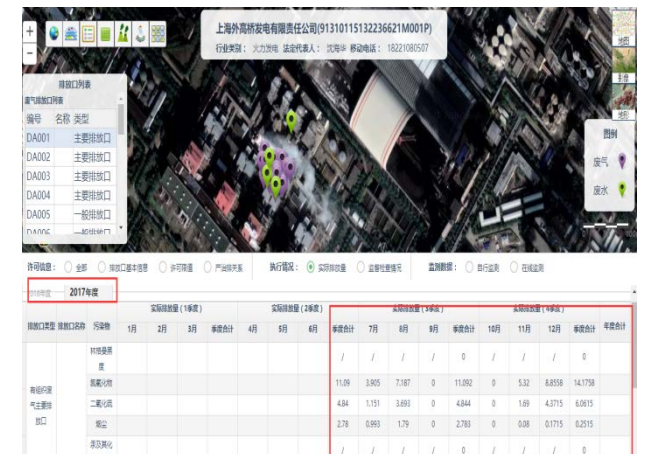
上海外高桥发电有限责任公司(91310115132236621M001P)
行业类别：火力发电 法定代表人：沈海华 移动电话：18221080507

排放口列表
废气排放口列表
编号 名称 类型
DA001 主要排放口
DA002 主要排放口
DA003 主要排放口
DA004 主要排放口
DA005 一般排放口
DA006 一般排放口

地图
影像
地形

图例
废气
废水

许可信息： 全部 排放口基本信息 许可限值 产排污关系
执行情况： 实际排放量 监督检查情况
监测数据： 自行监测 在线监测

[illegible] 2017年度

| 排放口类型 | 排放口名称 | 污染物 | 1月 | 2月 | 3月 | 季度合计 | 4月 | 5月 | 6月 | 季度合计 | 7月 | 8月 | 9月 | 季度合计 | 10月 | 11月 | 12月 | 季度合计 | 年度合计 |
|---|---|---|---|---|---|---|---|---|---|---|---|---|---|---|---|---|---|---|---|
| 有组织废气主要排放口 | | 林格曼黑度 | | | | | | | | / | / | / | / | 0 | / | / | / | 0 | |
| | | 氮氧化物 | | | | | | | | 11.09 | 3.905 | 7.187 | 0 | 11.092 | 0 | 5.32 | 8.8558 | 14.1758 | |
| | | 二氧化硫 | | | | | | | | 4.84 | 1.151 | 3.693 | 0 | 4.844 | 0 | 1.69 | 4.3715 | 6.0615 | |
| | | 烟尘 | | | | | | | | 2.78 | 0.993 | 1.79 | 0 | 2.783 | 0 | 0.08 | 0.1715 | 0.2515 | |
| | | 汞及其化合物 | | | | | | | | / | / | / | / | 0 | / | / | / | 0 | |